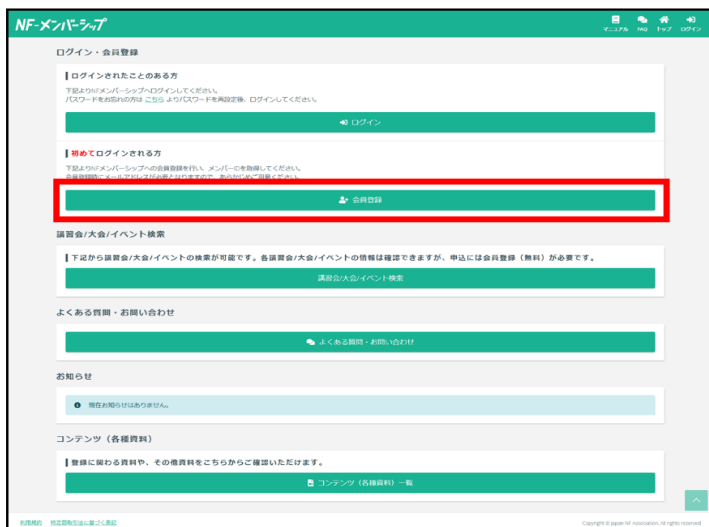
NF-メンバーシップ

マニュアル FAQ トップ ログイン

ログイン・会員登録

ログインされたことのある方

下記よりNFメンバーシップへログインしてください。
パスワードをお忘れの方は こちら よりパスワードを再設定後、ログインしてください。

ログイン

初めてログインされる方

下記よりNFメンバーシップへの会員登録を行い、メンバーIDを取得してください。
会員登録時にメールアドレスが必要となりますので、あらかじめご用意ください。

会員登録

講習会/大会/イベント検索

下記から講習会/大会/イベントの検索が可能です。各講習会/大会/イベントの情報は確認できますが、申込には会員登録（無料）が必要です。

講習会/大会/イベント検索

よくある質問・お問い合わせ

よくある質問・お問い合わせ

お知らせ

現在お知らせはありません。

コンテンツ（各種資料）

登録に関わる資料や、その他資料をこちらからご確認いただけます。

コンテンツ（各種資料）一覧

利用規約 特定商取引法に基づく表記

Copyright © Japan NF Association. All rights reserved.